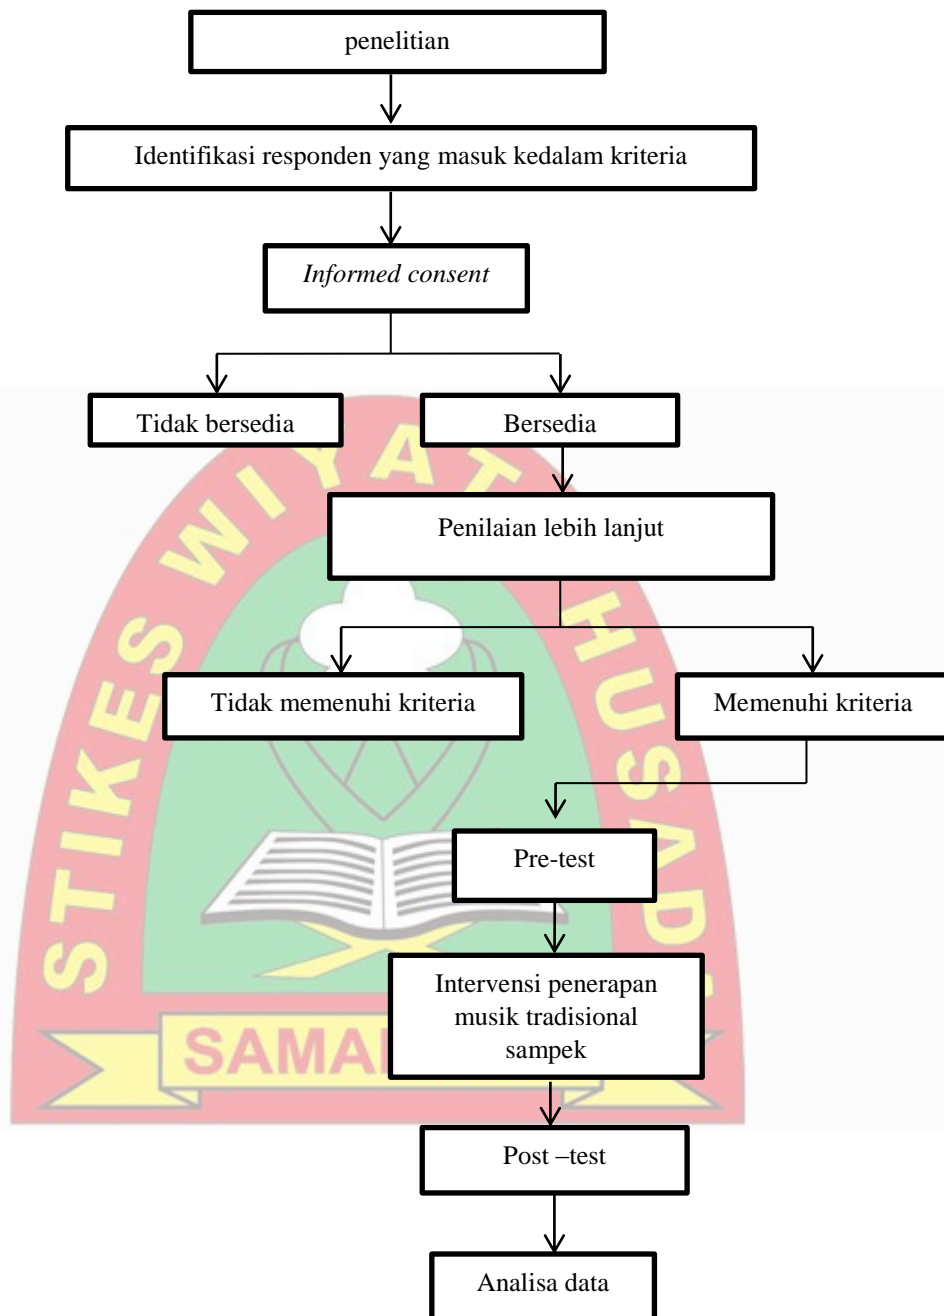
penelitian

Identifikasi responden yang masuk kedalam kriteria

*Informed consent*

Tidak bersedia

Bersedia

Penilaian lebih lanjut

Tidak memenuhi kriteria

Memenuhi kriteria

Pre-test

Intervensi penerapan musik tradisional sampek

Post –test

Analisa data

STIKES WIYATA HUSADA SAMA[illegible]